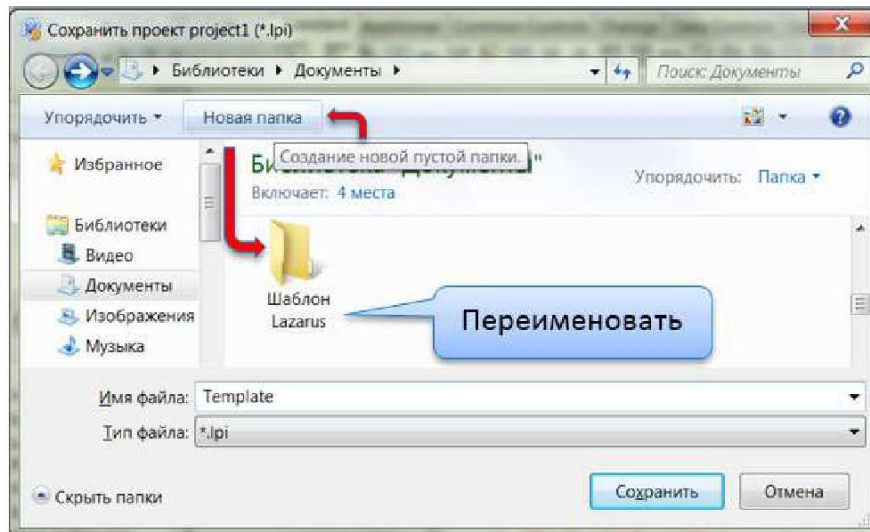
Сохранить проект project1 (*.lpi)

Библиотеки ▸ Документы ▸

Поиск: Документы

Упорядочить ▾ Новая папка

Избранное

Би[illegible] Создание новой пустой папки. "

Включает: 4 места

Упорядочить: Папка ▾

Библиотеки

Видео

Документы

Изображения

Музыка

Шаблон Lazarus

Переименовать

Имя файла: Template

Тип файла: *.lpi

Скрыть папки

Сохранить

Отмена